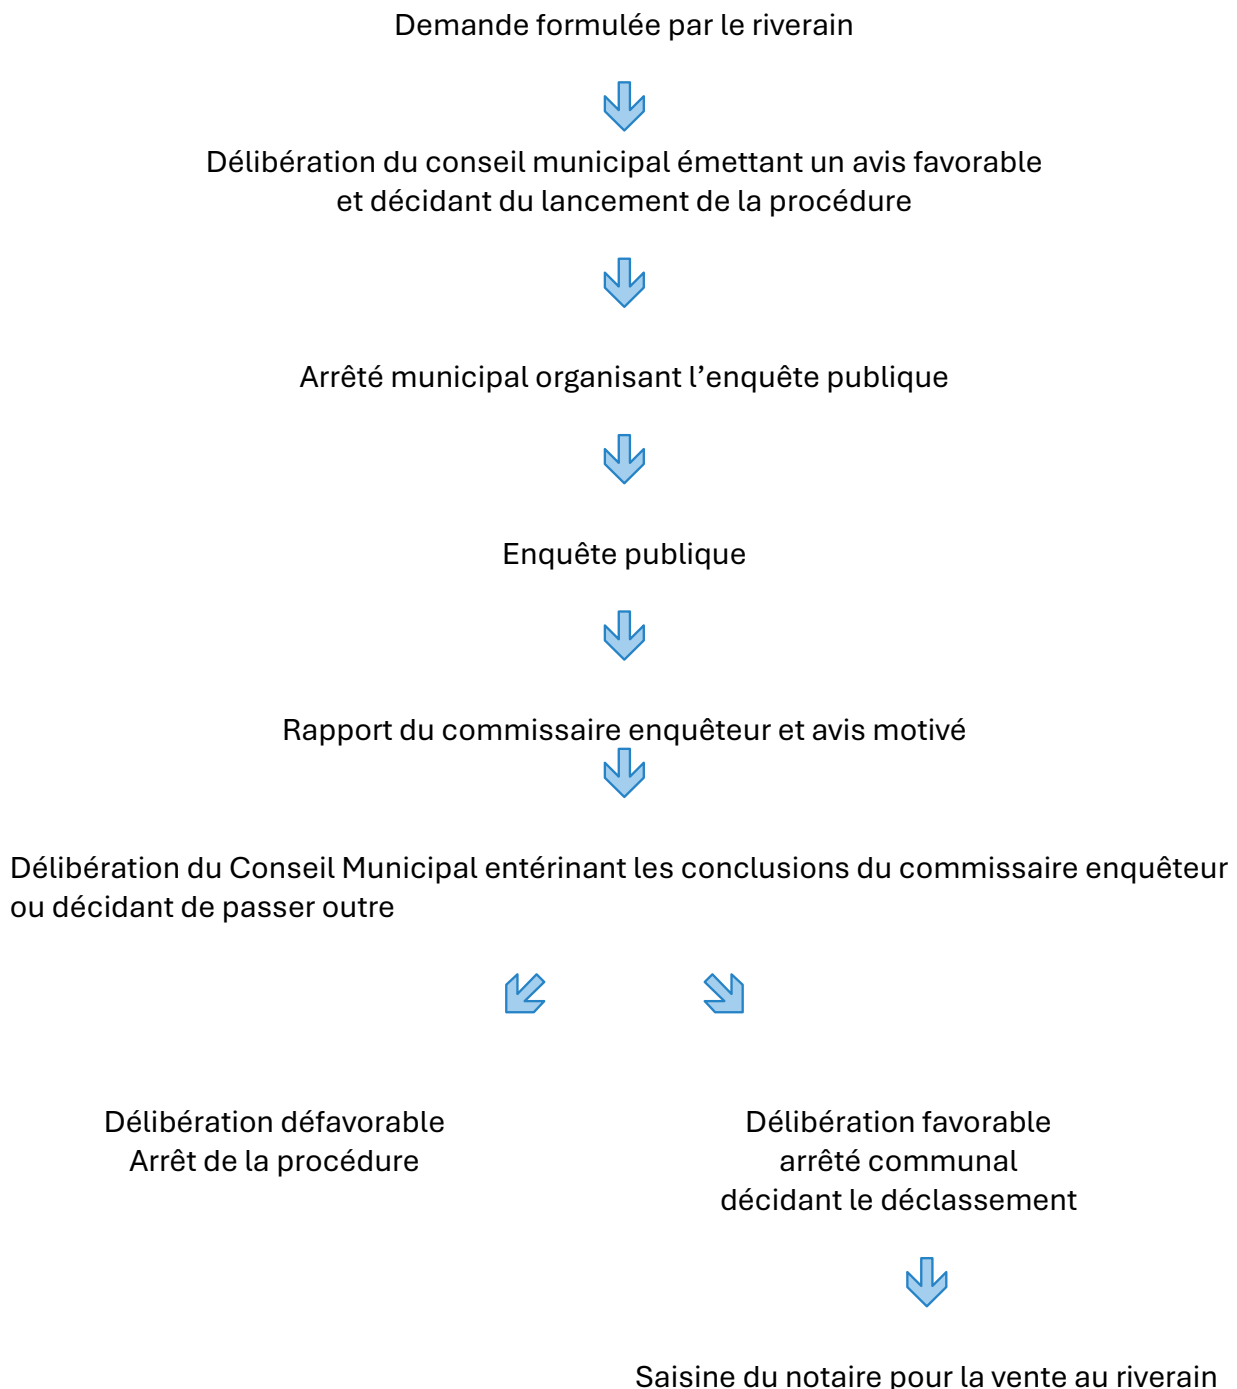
Demande formulée par le riverain

Délibération du conseil municipal émettant un avis favorable et décidant du lancement de la procédure

Arrêté municipal organisant l’enquête publique

Enquête publique

Rapport du commissaire enquêteur et avis motivé

Délibération du Conseil Municipal entérinant les conclusions du commissaire enquêteur ou décidant de passer outre

Délibération défavorable
Arrêt de la procédure

Délibération favorable
arrêté communal
décidant le déclassement

Saisine du notaire pour la vente au riverain